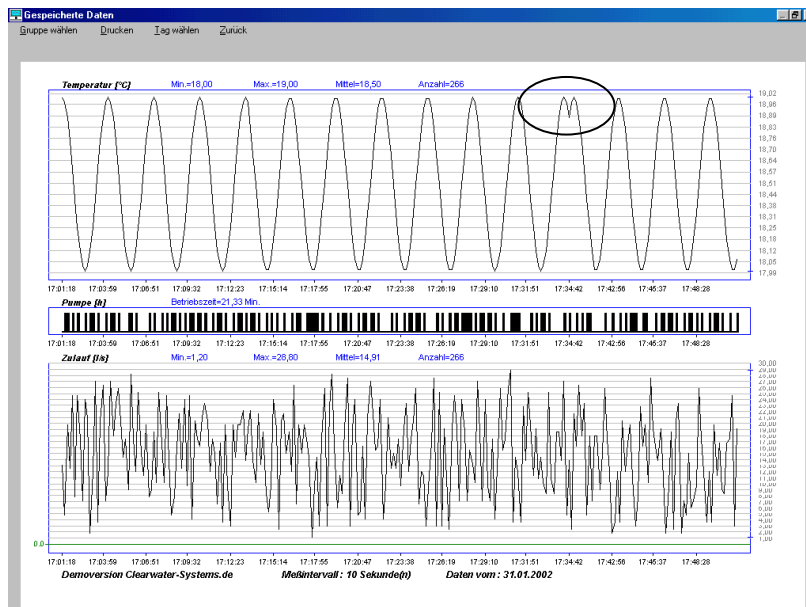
Gespeicherte Daten

Gruppe wählen Drucken Tag wählen Zurück

Temperatur [°C] Min.=18,00 Max.=19,00 Mittel=18,50 Anzahl=266

19,02
18,96
18,90
18,83
18,76
18,70
18,64
18,57
18,51
18,44
18,38
18,31
18,25
18,18
18,12
18,05
17,99

17:01:18 17:03:59 17:06:51 17:09:32 17:12:23 17:15:14 17:17:55 17:20:47 17:23:38 17:26:19 17:29:10 17:31:51 17:34:42 17:42:56 17:45:37 17:48:28

Pumpe [h] Betriebszeit=21,33 Min.

17:01:18 17:03:59 17:06:51 17:09:32 17:12:23 17:15:14 17:17:55 17:20:47 17:23:38 17:26:19 17:29:10 17:31:51 17:34:42 17:42:56 17:45:37 17:48:28

Zulauf [l/s] Min.=1,20 Max.=28,80 Mittel=14,91 Anzahl=266

30,00
29,00
28,00
27,00
26,00
25,00
24,00
23,00
22,00
21,00
20,00
19,00
18,00
17,00
16,00
15,00
14,00
13,00
12,00
11,00
10,00
9,00
8,00
7,00
6,00
5,00
4,00
3,00
2,00
1,00

0,0

17:01:18 17:03:59 17:06:51 17:09:32 17:12:23 17:15:14 17:17:55 17:20:47 17:23:38 17:26:19 17:29:10 17:31:51 17:34:42 17:42:56 17:45:37 17:48:28

Demoversion Clearwater-Systems.de Meßintervall : 10 Sekunde(n) Daten vom : 31.01.2002